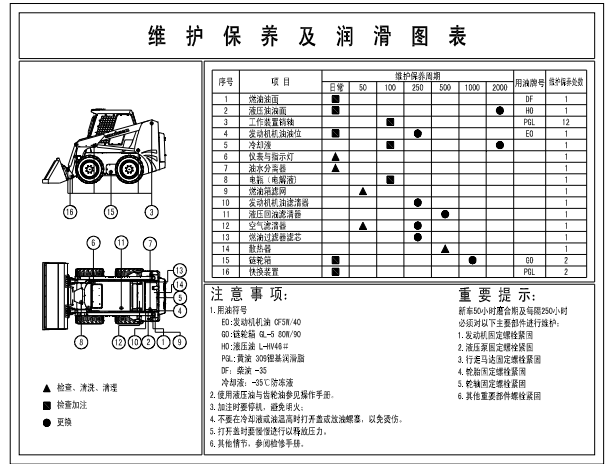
维 护 保 养 及 润 滑 图 表

| 序号 | 项 目 | 日常 | 50 | 100 | 250 | 500 | 1000 | 2000 | 用油牌号 | 维护保养处数 |
|---|---|---|---|---|---|---|---|---|---|---|
| 1 | 燃油油面 | ■ | | | | | | | DF | 1 |
| 2 | 液压油油面 | ■ | | | | | | ● | HO | 1 |
| 3 | 工作装置销轴 | | | ■ | | | | | PGL | 12 |
| 4 | 发动机机油油位 | ■ | | | ● | | | | EO | 1 |
| 5 | 冷却液 | ■ | | | | | | ● | | 1 |
| 6 | 仪表与指示灯 | ▲ | | | | | | | | 1 |
| 7 | 油水分离器 | ▲ | | | | | | | | 1 |
| 8 | 电瓶（电解液） | | | ■ | | | | | | 1 |
| 9 | 燃油箱滤网 | | ▲ | | | | | | | 1 |
| 10 | 发动机机油滤清器 | | | | ● | | | | | 1 |
| 11 | 液压回油滤清器 | | | | | ● | | | | 1 |
| 12 | 空气滤清器 | | ▲ | | ● | | | | | 1 |
| 13 | 燃油过滤器滤芯 | | | | ● | | | | | 1 |
| 14 | 散热器 | | | | | ▲ | | | | 1 |
| 15 | 链轮箱 | ■ | | | | | ● | | GO | 2 |
| 16 | 快换装置 | ■ | | | | | | | PGL | 2 |

16 15 3

6 11 7 13 14 4 5 10 12 8 2 1 9

▲ 检查、清洗、清理
■ 检查加注
● 更换

注 意 事 项:
1.用油符号
EO:发动机机油 CF5W/40
GO:齿轮油 GL-5 80W/90
HO:液压油 L-HV46#
PGL:黄油 3#锂基润滑脂
DF: 柴油 -35
冷却液: -35℃防冻液
2.使用液压油与齿轮油参见操作手册.
3.加注时要停机，避免明火.
4.不要在冷却液或油温高时打开盖或放油螺塞，以免烫伤.
5.打开盖时要慢慢进行以释放压力.
6.其他情节，参阅检修手册.

重 要 提 示:
新车50小时磨合期及每隔250小时必须对以下主要部件进行维护:
1.发动机固定螺栓紧固
2.液压泵固定螺栓紧固
3.行走马达固定螺栓紧固
4.轮胎固定螺栓紧固
5.链轮固定螺栓紧固
6.其他重要部件螺栓紧固